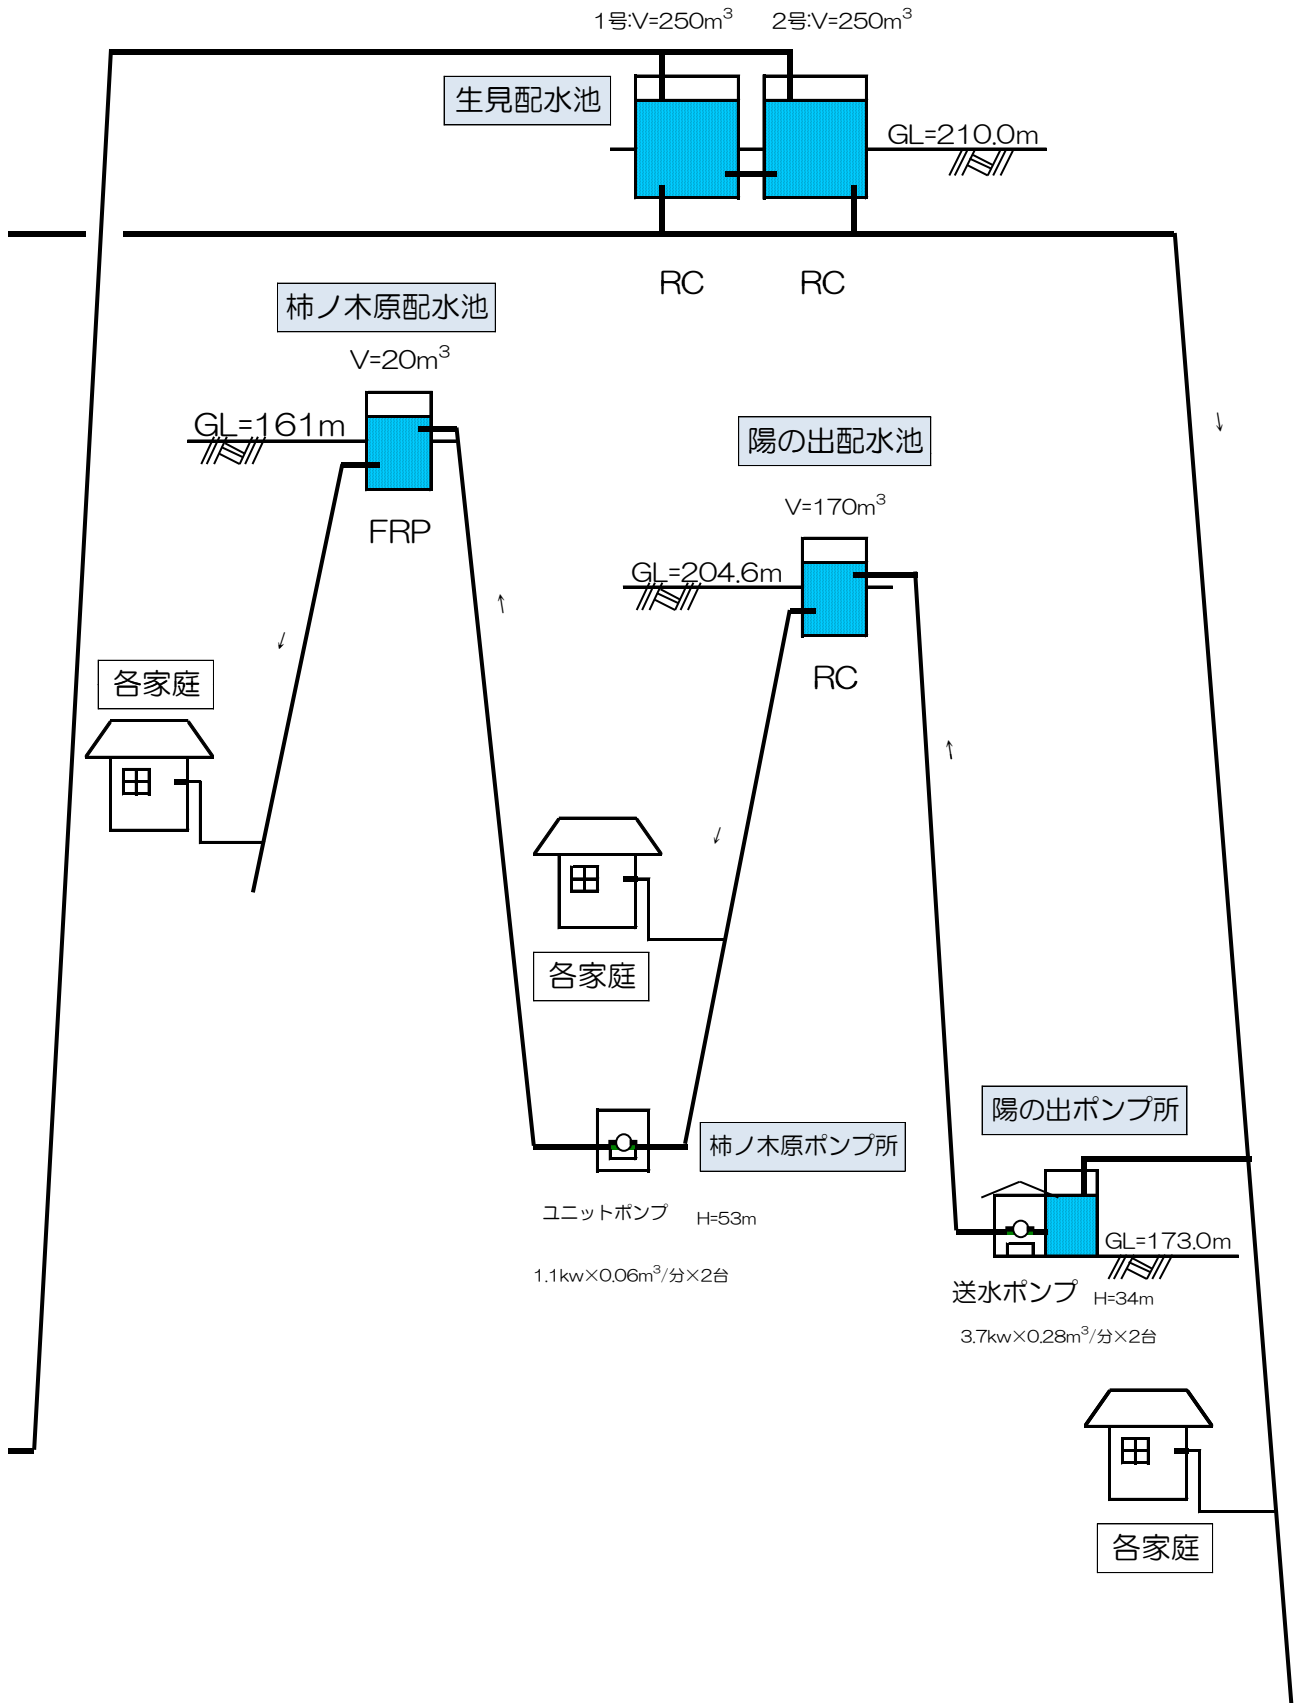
1号:V=250m$^3$ 2号:V=250m$^3$

生見配水池

GL=210.0m

RC RC

柿ノ木原配水池

V=20m$^3$

GL=161m

FRP

陽の出配水池

V=170m$^3$

GL=204.6m

RC

各家庭

各家庭

柿ノ木原ポンプ所

ユニットポンプ H=53m

1.1kw×0.06m$^3$/分×2台

陽の出ポンプ所

GL=173.0m

送水ポンプ H=34m

3.7kw×0.28m$^3$/分×2台

各家庭